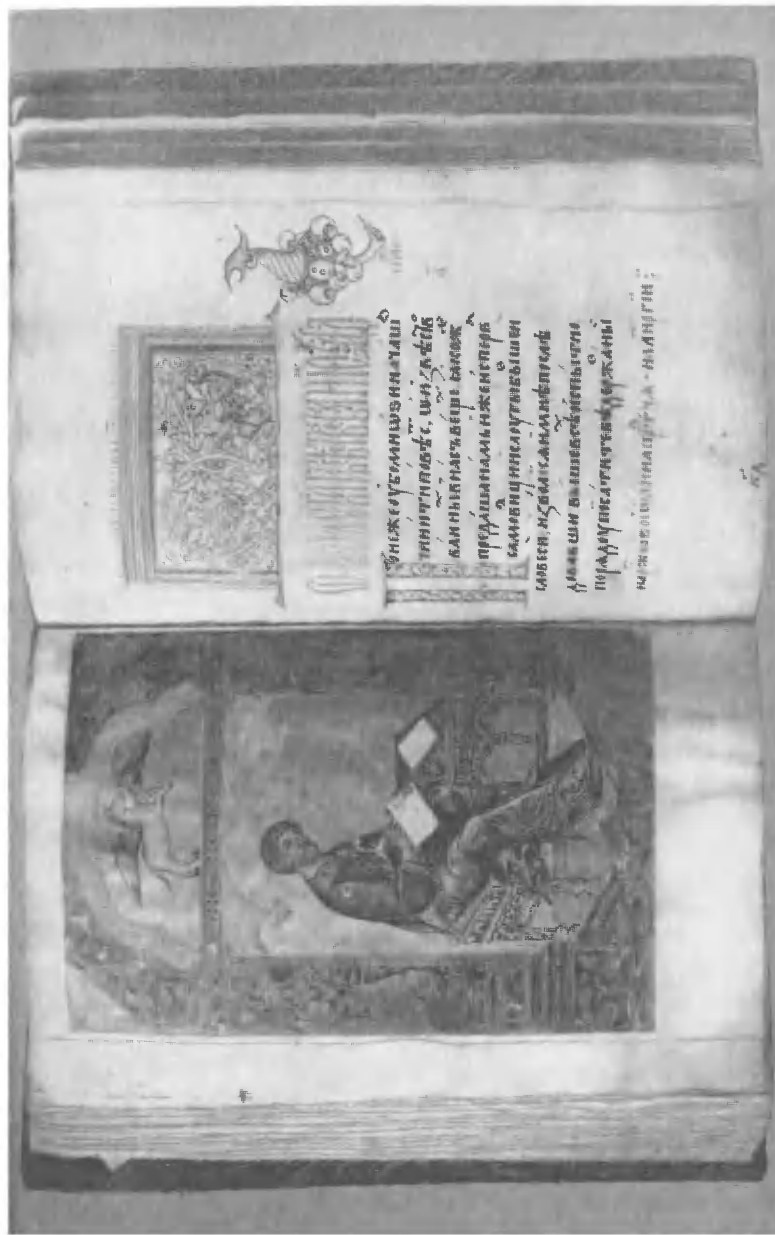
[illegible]

понеже убо мнози начаша
чинити повѣсть о извѣстовани
ихъ въ насъ вещехъ · якоже
предаша намъ иже испер
ва самовидьци и слугы бывше
словесе · изволися и мнѣ послѣ
дова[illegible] выше вьсѣмъ испытьно
по ряду писати тебѣ державны

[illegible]